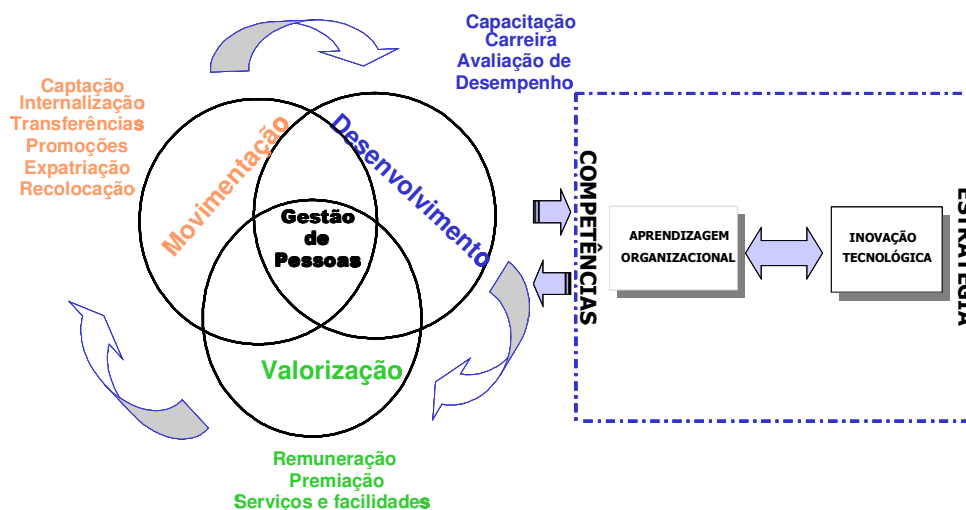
Capacitação
Carreira
Avaliação de
Desempenho

Captação
Internalização
Transferências
Promoções
Expatriação
Recolocação

Movimentação

Desenvolvimento

Gestão
de
Pessoas

Valorização

Remuneração
Premiação
Serviços e facilidades

COMPETÊNCIAS

APRENDIZAGEM ORGANIZACIONAL

INOVAÇÃO TECNOLÓGICA

ESTRATÉGIA